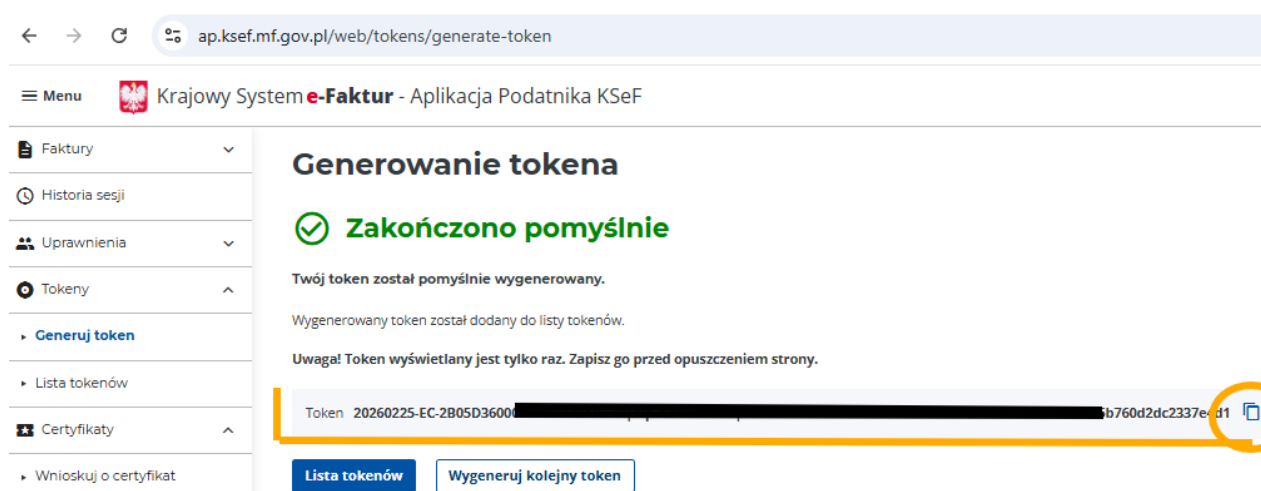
ap.ksef.mf.gov.pl/web/tokens/generate-token

Menu Krajowy System e-Faktur - Aplikacja Podatnika KSeF

Faktury
Historia sesji
Uprawnienia
Tokeny
Generuj token
Lista tokenów
Certyfikaty
Wnioskuj o certyfikat

Generowanie tokena

Zakończono pomyślnie

Twój token został pomyślnie wygenerowany.

Wygenerowany token został dodany do listy tokenów.

Uwaga! Token wyświetlany jest tylko raz. Zapisz go przed opuszczeniem strony.

Token 20260225-EC-2B05D3600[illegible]b760d2dc2337e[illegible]d1

Lista tokenów
Wygeneruj kolejny token